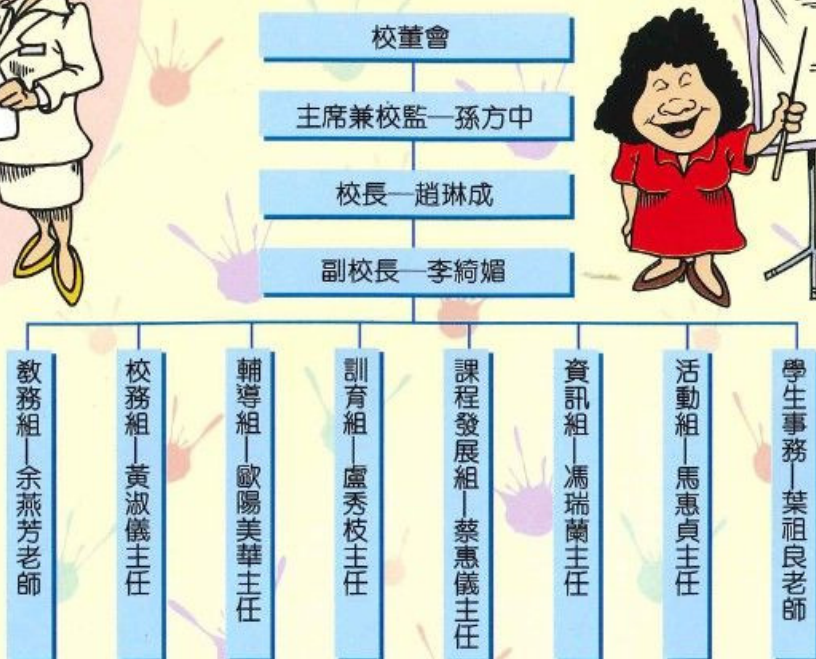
校董會

主席兼校監—孫方中

校長—趙琳成

副校長—李綺媚

教務組—余燕芳老師

校務組—黃淑儀主任

輔導組—歐陽美華主任

訓育組—盧秀枝主任

課程發展組—蔡惠儀主任

資訊組—馮瑞蘭主任

活動組—馬惠貞主任

學生事務—葉祖良老師